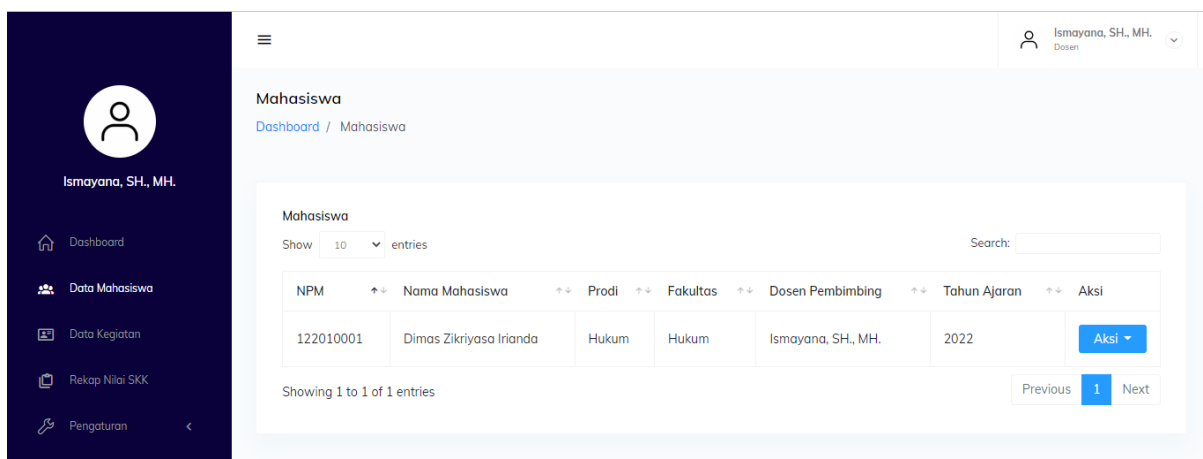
Ismayana, SH., MH.

Dashboard

Data Mahasiswa

Data Kegiatan

Rekap Nilai SKK

Pengaturan

Ismayana, SH., MH.
Dosen

Mahasiswa

Dashboard / Mahasiswa

Mahasiswa

Show 10 entries

Search:

| NPM | Nama Mahasiswa | Prodi | Fakultas | Dosen Pembimbing | Tahun Ajaran | Aksi |
|---|---|---|---|---|---|---|
| 122010001 | Dimas Zikriyasa Irianda | Hukum | Hukum | Ismayana, SH., MH. | 2022 | Aksi |

Showing 1 to 1 of 1 entries

Previous 1 Next